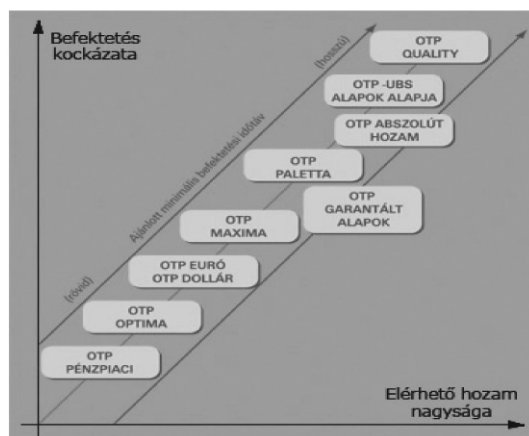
Befektetés kockázata

(rövid)

Ajánlott minimális befektetési időtáv

(hosszú)

OTP QUALITY

OTP -UBS ALAPOK ALAPJA

OTP ABSZOLÚT HOZAM

OTP PALETTA

OTP GARANTÁLT ALAPOK

OTP MAXIMA

OTP EURÓ OTP DOLLÁR

OTP OPTIMA

OTP PÉNZPIACI

Elérhető hozam nagysága